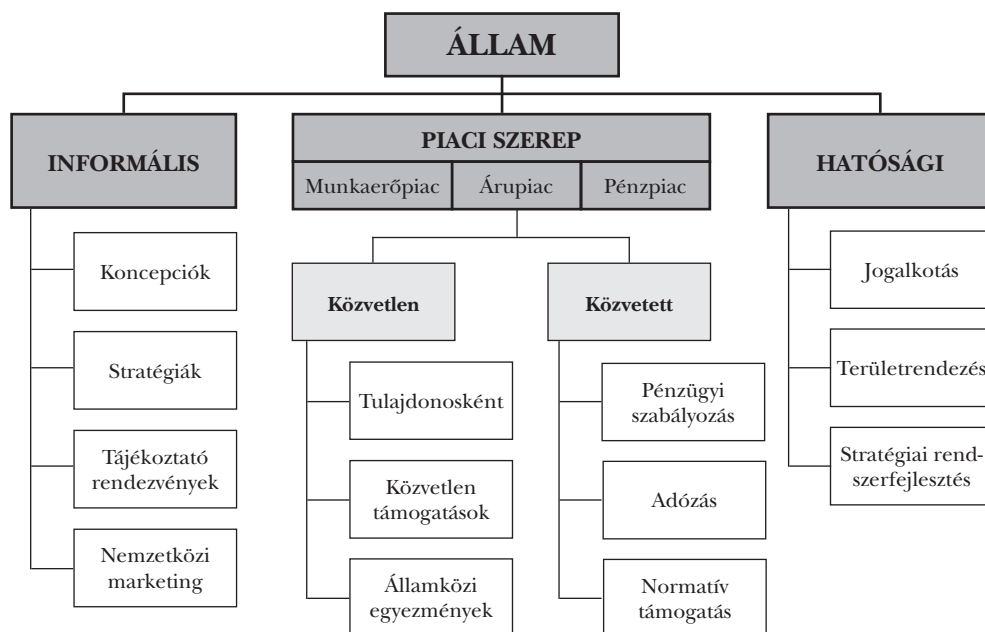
ÁLLAM

INFORMÁLIS

Koncepciók

Stratégiák

Tájékoztató rendezvények

Nemzetközi marketing

PIACI SZEREP

Munkaerőpiac

Árupiac

Pénzpiac

Közvetlen

Tulajdonosként

Közvetlen támogatások

Államközi egyezmények

Közvetett

Pénzügyi szabályozás

Adózás

Normatív támogatás

HATÓSÁGI

Jogalkotás

Területrendezés

Stratégiai rendszerfejlesztés